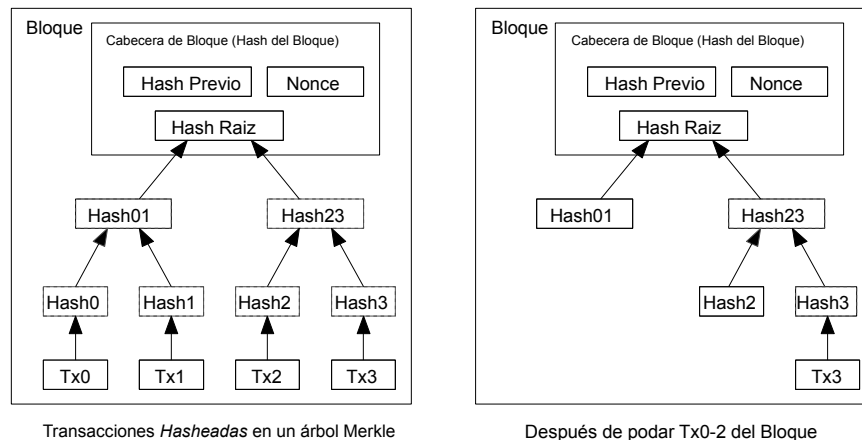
Bloque

Cabecera de Bloque (Hash del Bloque)

Hash Previo

Nonce

Hash Raiz

Hash01

Hash23

Hash0

Hash1

Hash2

Hash3

Tx0

Tx1

Tx2

Tx3

Transacciones *Hasheadas* en un árbol Merkle

Bloque

Cabecera de Bloque (Hash del Bloque)

Hash Previo

Nonce

Hash Raiz

Hash01

Hash23

Hash2

Hash3

Tx3

Después de podar Tx0-2 del Bloque